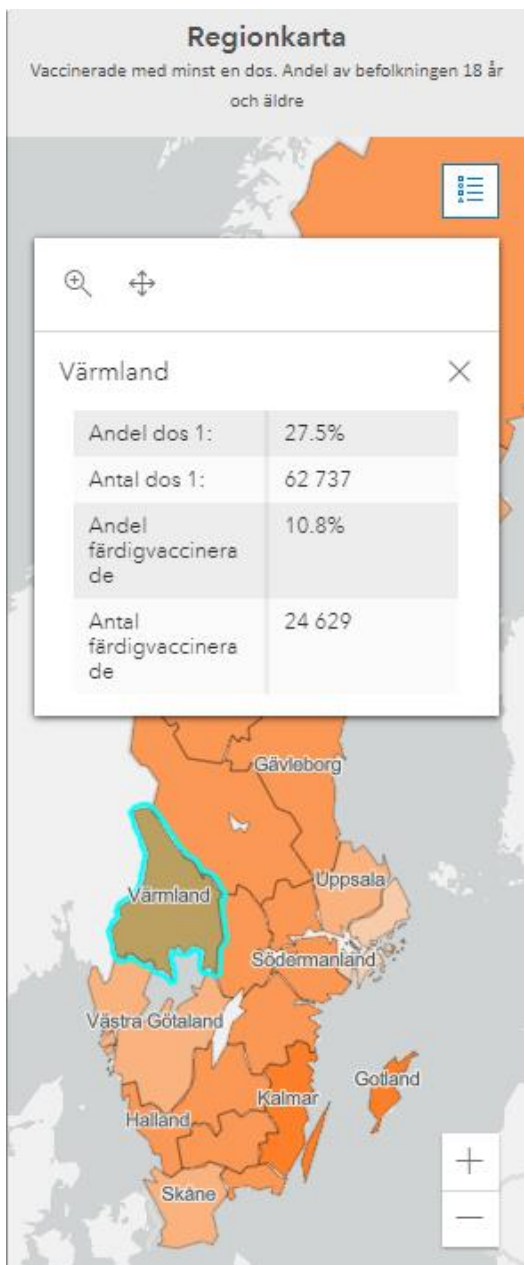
Regionkarta

Vaccinerade med minst en dos. Andel av befolkningen 18 år och äldre

Värmland

| Andel dos 1: | 27.5% |
|---|---|
| Antal dos 1: | 62 737 |
| Andel färdigvaccinerade | 10.8% |
| Antal färdigvaccinerade | 24 629 |

Gävleborg
Uppsala
Värmland
Södermanland
Västra Götaland
Gotland
Kalmar
Halland
Skåne

+
—